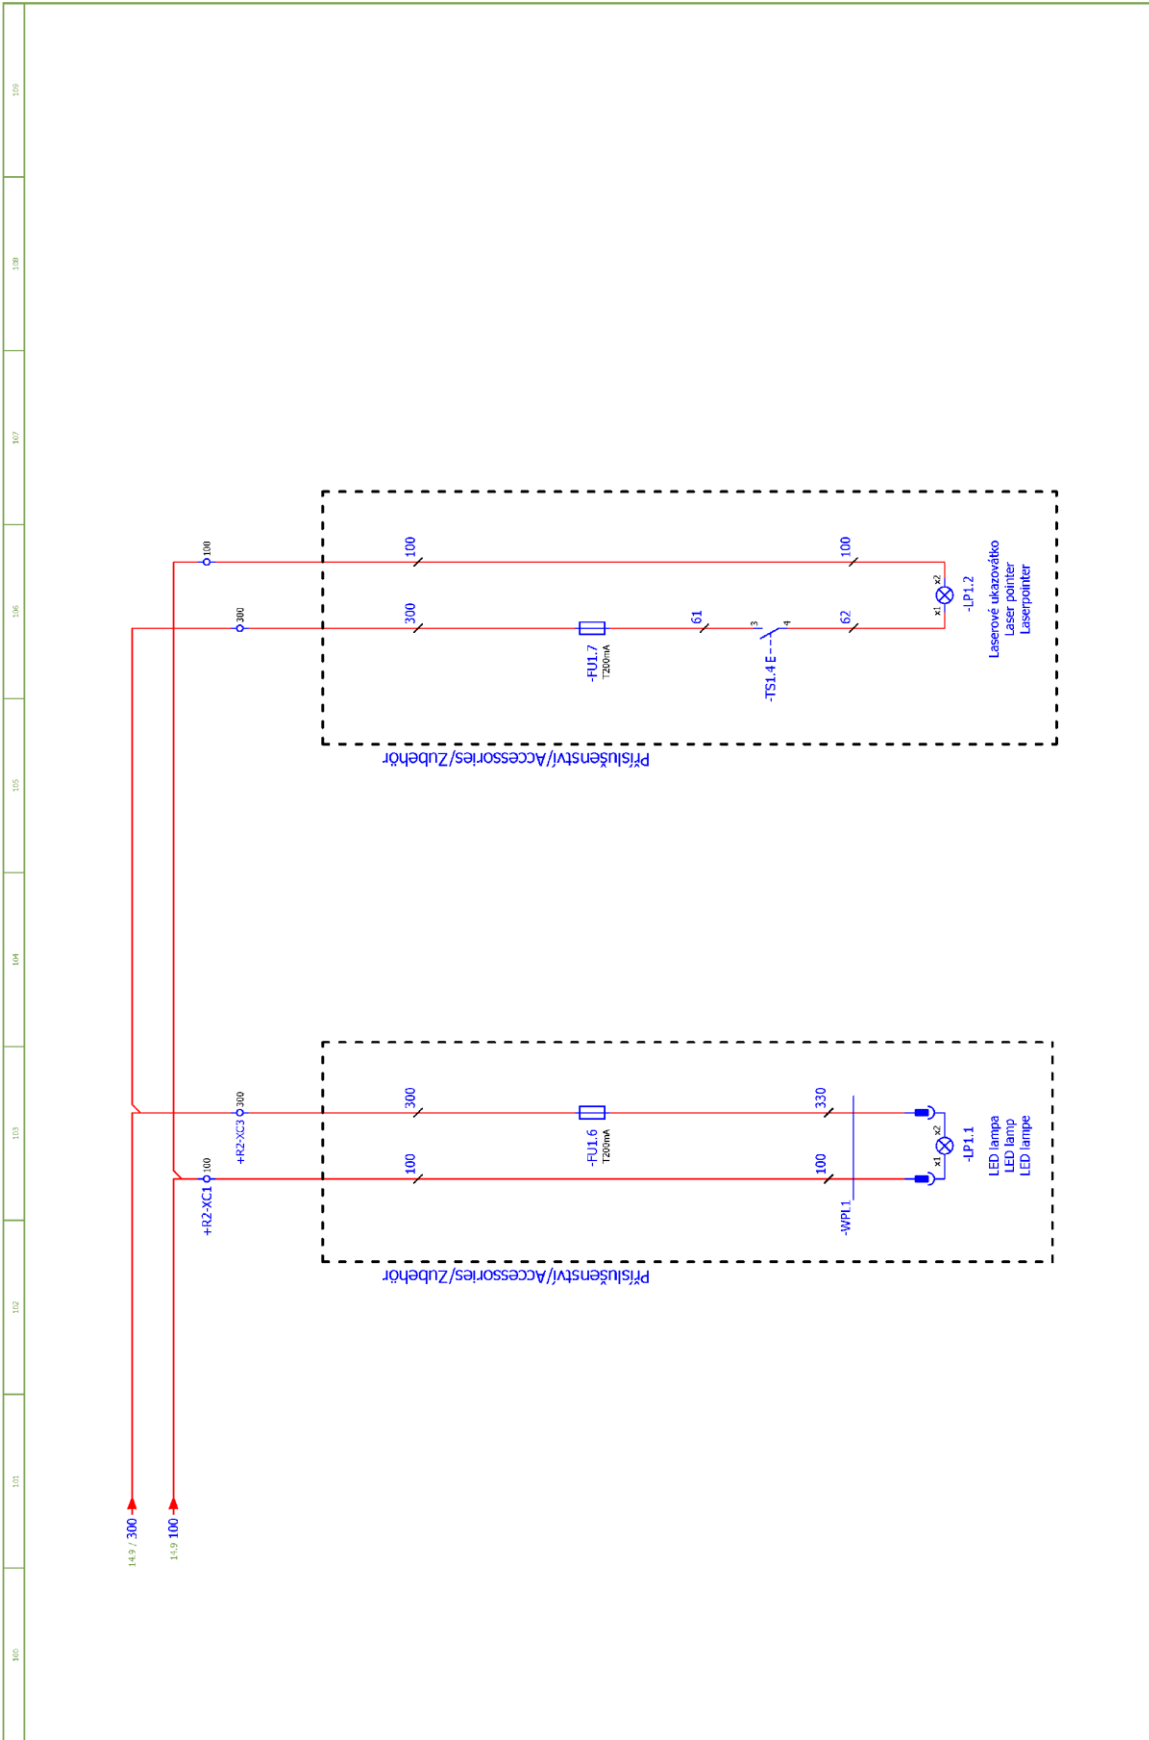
109
108
107
106
105
104
103
102
101
100

100
300
100
300
-FU1.7
T200mA
61
3
4
-TS1.4 E
100
62
x1
x2
-LP1.2
Laserové ukazovátko
Laser pointer
Laserpointer
Příslušenství/Accessories/Zubehör

300
+R2-XC3
100
+R2-XC1
300
100
-FU1.6
T200mA
330
100
-WPL1
x1
x2
-LP1.1
LED lampa
LED lamp
LED lampe
Příslušenství/Accessories/Zubehör

14.9 / 300
14.9 100